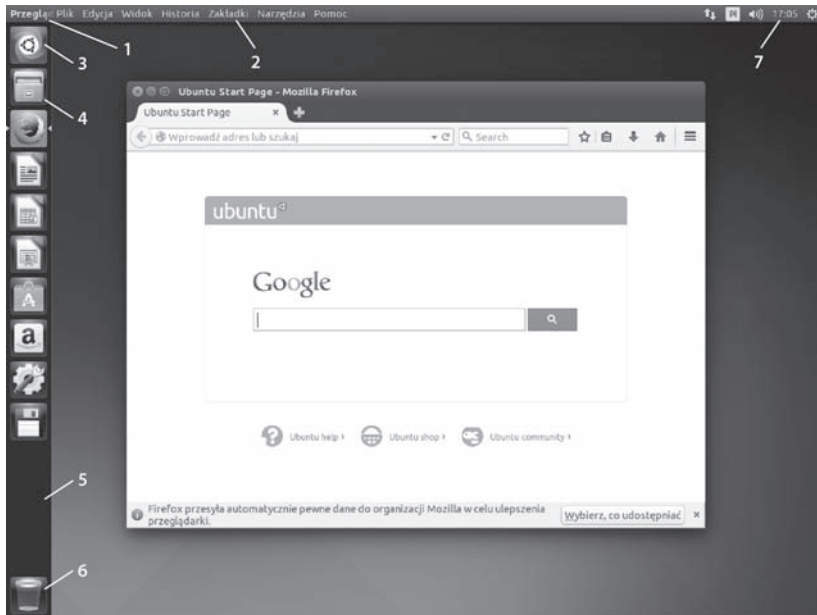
Przeglądarka Plik Edycja Widok Historia Zakładki Narzędzia Pomoc

17:05

1

2

7

3

4

5

6

Ubuntu Start Page - Mozilla Firefox

Ubuntu Start Page

Wprowadź adres lub szukaj

Search

ubuntu

Google

Ubuntu help ›

Ubuntu shop ›

Ubuntu community ›

Firefox przesyła automatycznie pewne dane do organizacji Mozilla w celu ulepszenia przeglądarki.

Wybierz, co udostępniać

a